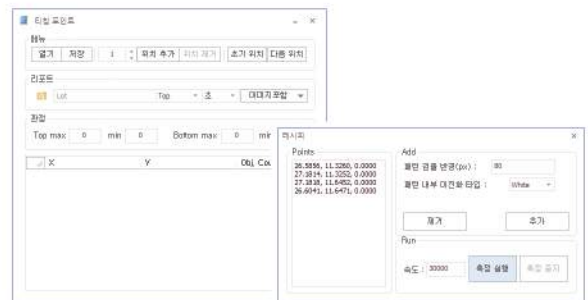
티칭 포인트

메뉴

열기 저장 1 위치 추가 위치 제거 초기 위치 다음 위치

리포드

Lot Top 초 대기 포함

판정

Top max 0 min 0 Bottom max 0 mir

X Y Obj_Co

레시피

Points

26.5856, 11.3260, 0.0000
27.1814, 11.3252, 0.0000
27.1818, 11.6452, 0.0000
26.6041, 11.6471, 0.0000

Add

패턴 검출 반경(px) : 80

패턴 내부 대전환 타입 : White

제거 추가

Run

속도 : 30000 측정 실행 측정 중지